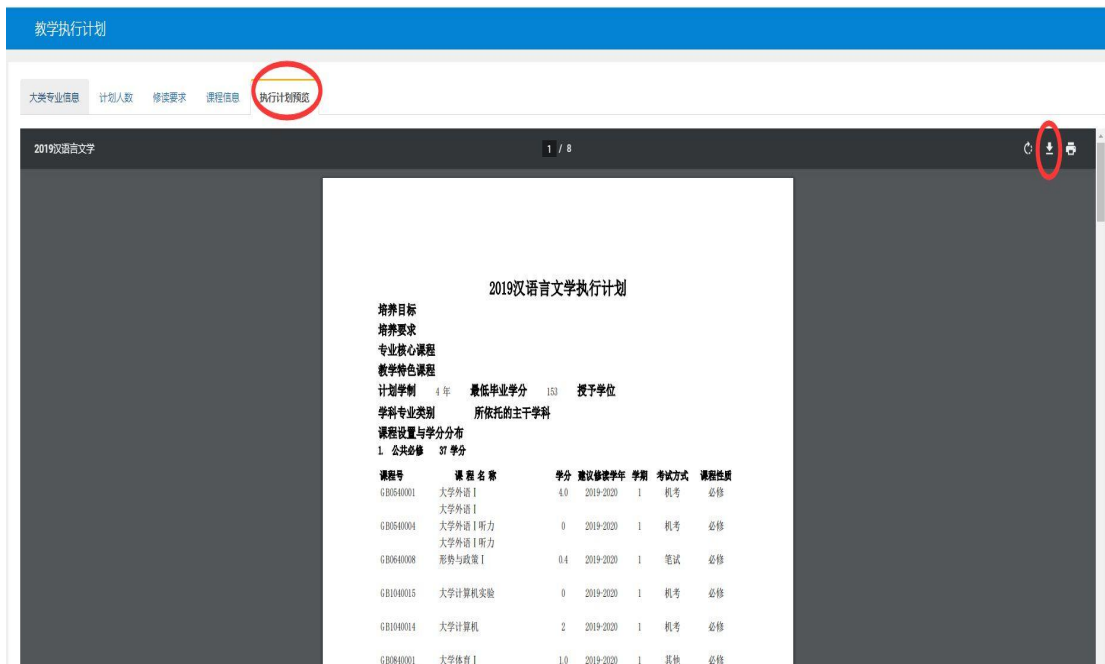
教学执行计划

大类专业信息 计划人数 修读要求 课程信息 执行计划预览

2019汉语言文学 1 / 8

2019汉语言文学执行计划

培养目标
培养要求
专业核心课程
教学特色课程
计划学制 4年 最低毕业学分 153 授予学位
学科专业类别 所依托的主干学科
课程设置与学分分布
1. 公共必修 37 学分

| 课程号 | 课程名称 | 学分 | 建议修读学年 | 学期 | 考试方式 | 课程性质 |
|---|---|---|---|---|---|---|
| GB0540001 | 大学外语Ⅰ 大学外语Ⅰ | 4.0 | 2019-2020 | 1 | 机考 | 必修 |
| GB0540004 | 大学外语Ⅰ听力 大学外语Ⅰ听力 | 0 | 2019-2020 | 1 | 机考 | 必修 |
| GB0640008 | 形势与政策Ⅰ | 0.4 | 2019-2020 | 1 | 笔试 | 必修 |
| GB1040015 | 大学计算机实验 | 0 | 2019-2020 | 1 | 机考 | 必修 |
| GB1040014 | 大学计算机 | 2 | 2019-2020 | 1 | 机考 | 必修 |
| GB0840001 | 大学体育Ⅰ | 1.0 | 2019-2020 | 1 | 其他 | 必修 |